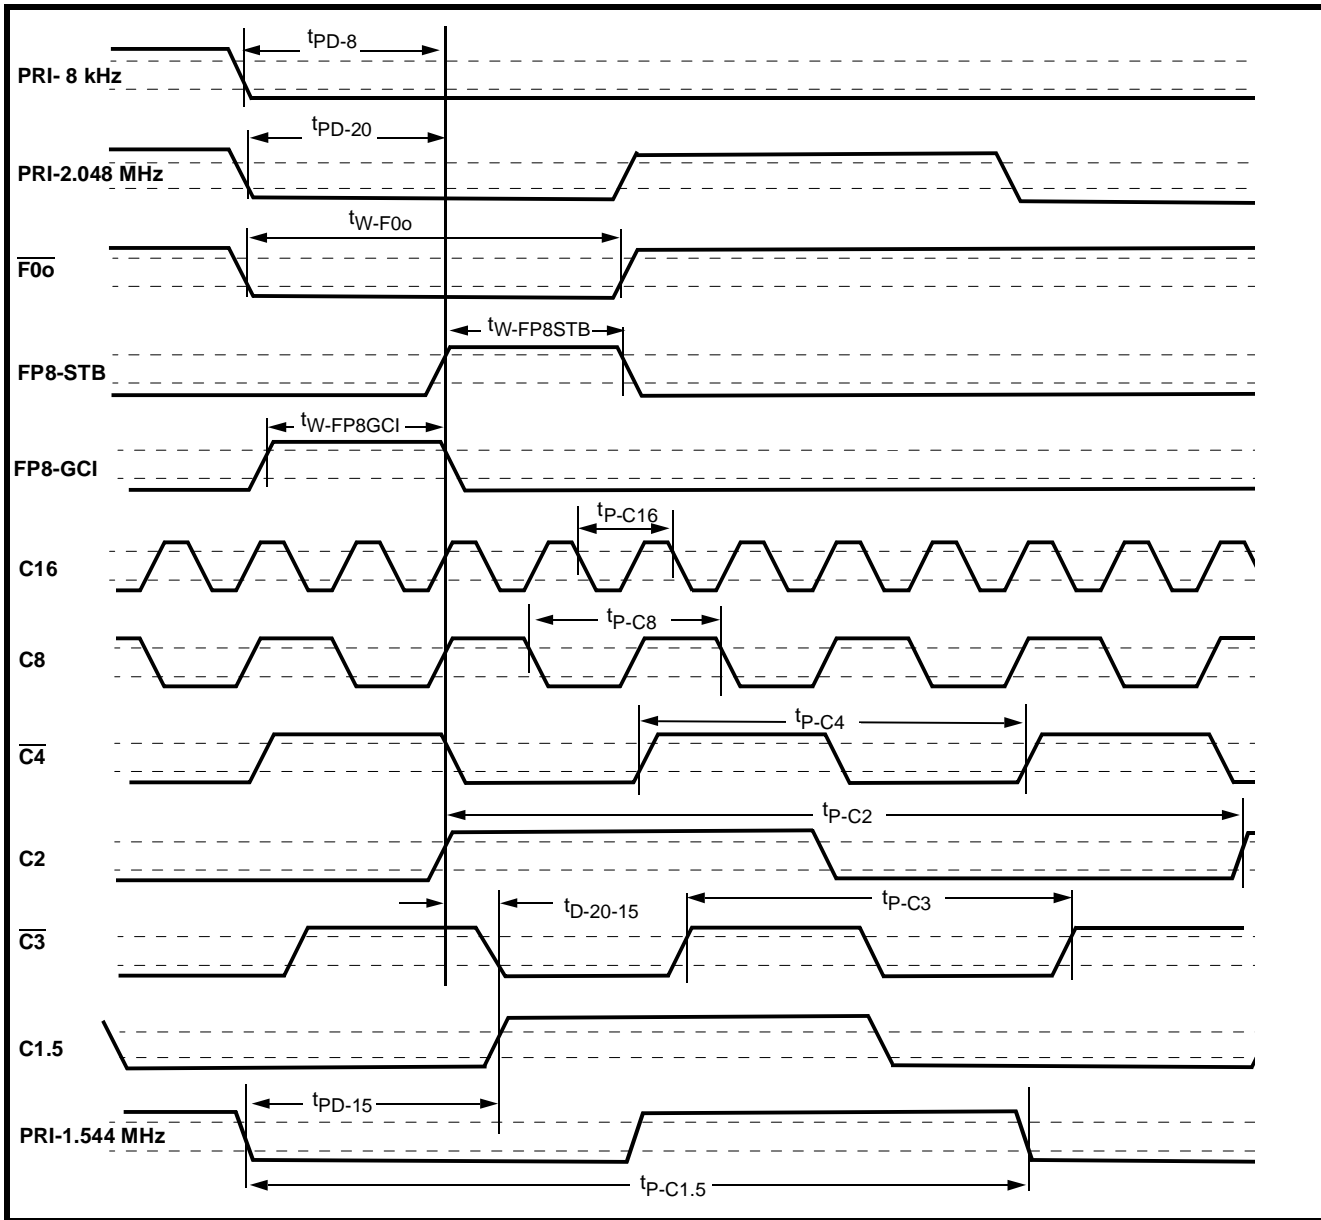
$t_{PD-8}$
PRI- 8 kHz
$t_{PD-20}$
PRI-2.048 MHz
$t_{W-F0o}$
$\overline{F0o}$
$t_{W-FP8STB}$
FP8-STB
$t_{W-FP8GCI}$
FP8-GCI
$t_{P-C16}$
C16
$t_{P-C8}$
C8
$t_{P-C4}$
$\overline{C4}$
$t_{P-C2}$
C2
$t_{D-20-15}$
$t_{P-C3}$
$\overline{C3}$
C1.5
$t_{PD-15}$
PRI-1.544 MHz
$t_{P-C1.5}$